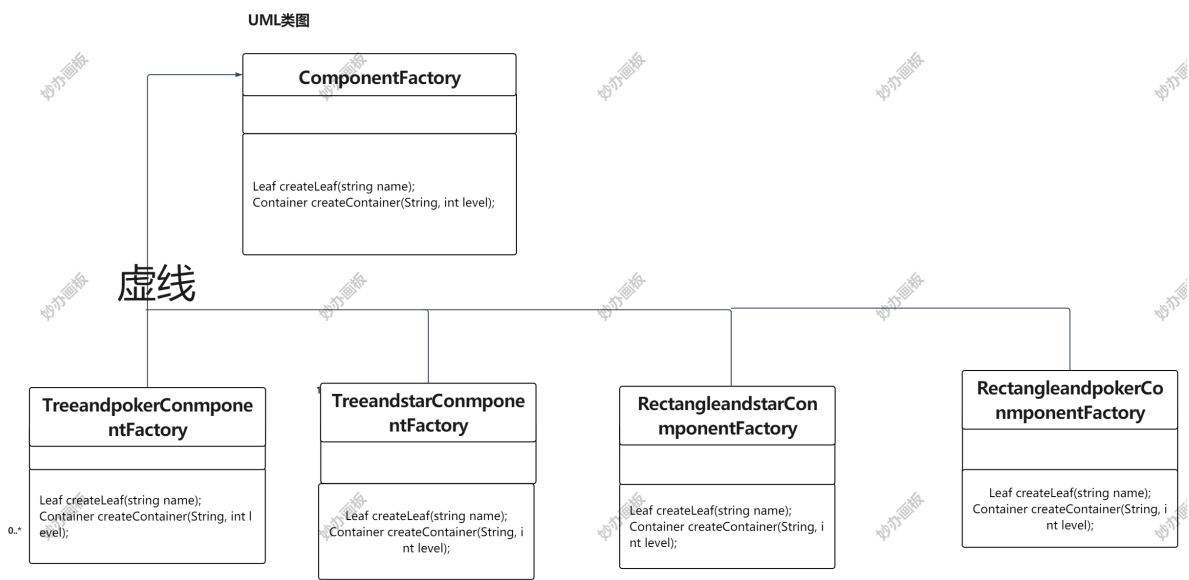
UML类图

ComponentFactory

Leaf createLeaf(string name);
Container createContainer(String, int level);

虚线

TreeandpokerConmponentFactory

Leaf createLeaf(string name);
Container createContainer(String, int level);

0..*

TreeandstarConmponentFactory

Leaf createLeaf(string name);
Container createContainer(String, int level);

RectangleandstarConmponentFactory

Leaf createLeaf(string name);
Container createContainer(String, int level);

RectangleandpokerConmponentFactory

Leaf createLeaf(string name);
Container createContainer(String, int level);

妙办画板 妙办画板 妙办画板 妙办画板 妙办画板 妙办画板 妙办画板 妙办画板 妙办画板 妙办画板 妙办画板 妙办画板